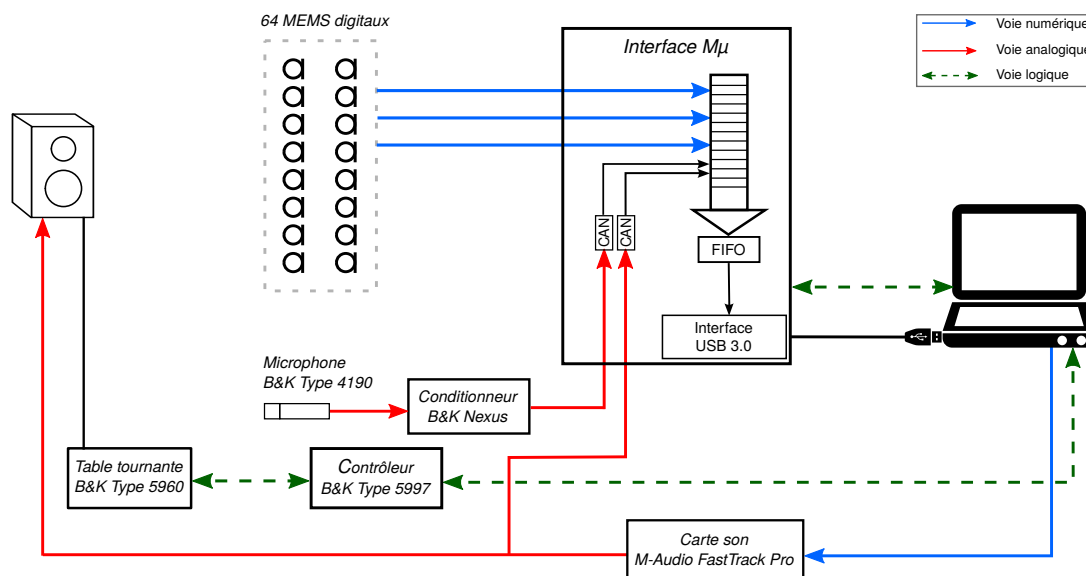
64 MEMS digitaux

Interface Mμ

Voie numérique
Voie analogique
Voie logique

CAN
CAN

FIFO

Interface
USB 3.0

Microphone
B&K Type 4190

Conditionneur
B&K Nexus

Table tournante
B&K Type 5960

Contrôleur
B&K Type 5997

Carte son
M-Audio FastTrack Pro